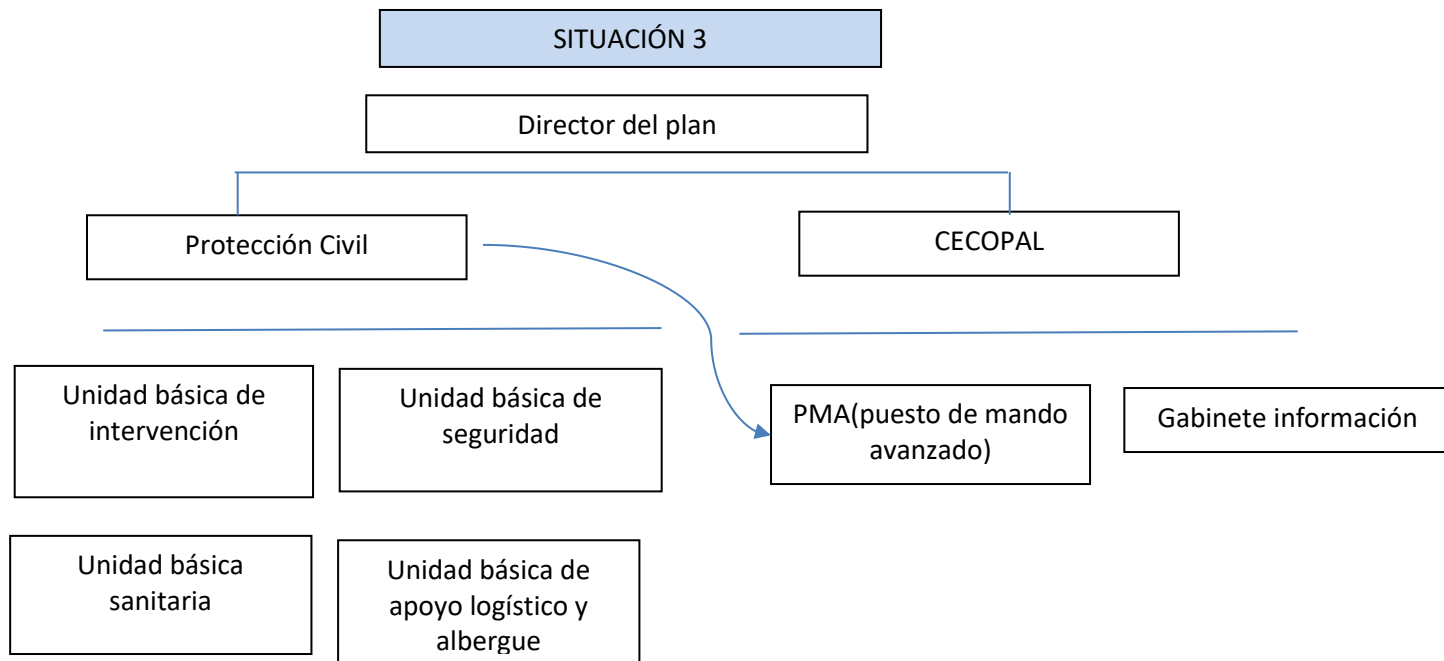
SITUACIÓN 3

Director del plan

Protección Civil

CECOPAL

Unidad básica de intervención

Unidad básica de seguridad

PMA(puesto de mando avanzado)

Gabinete información

Unidad básica sanitaria

Unidad básica de apoyo logístico y albergue